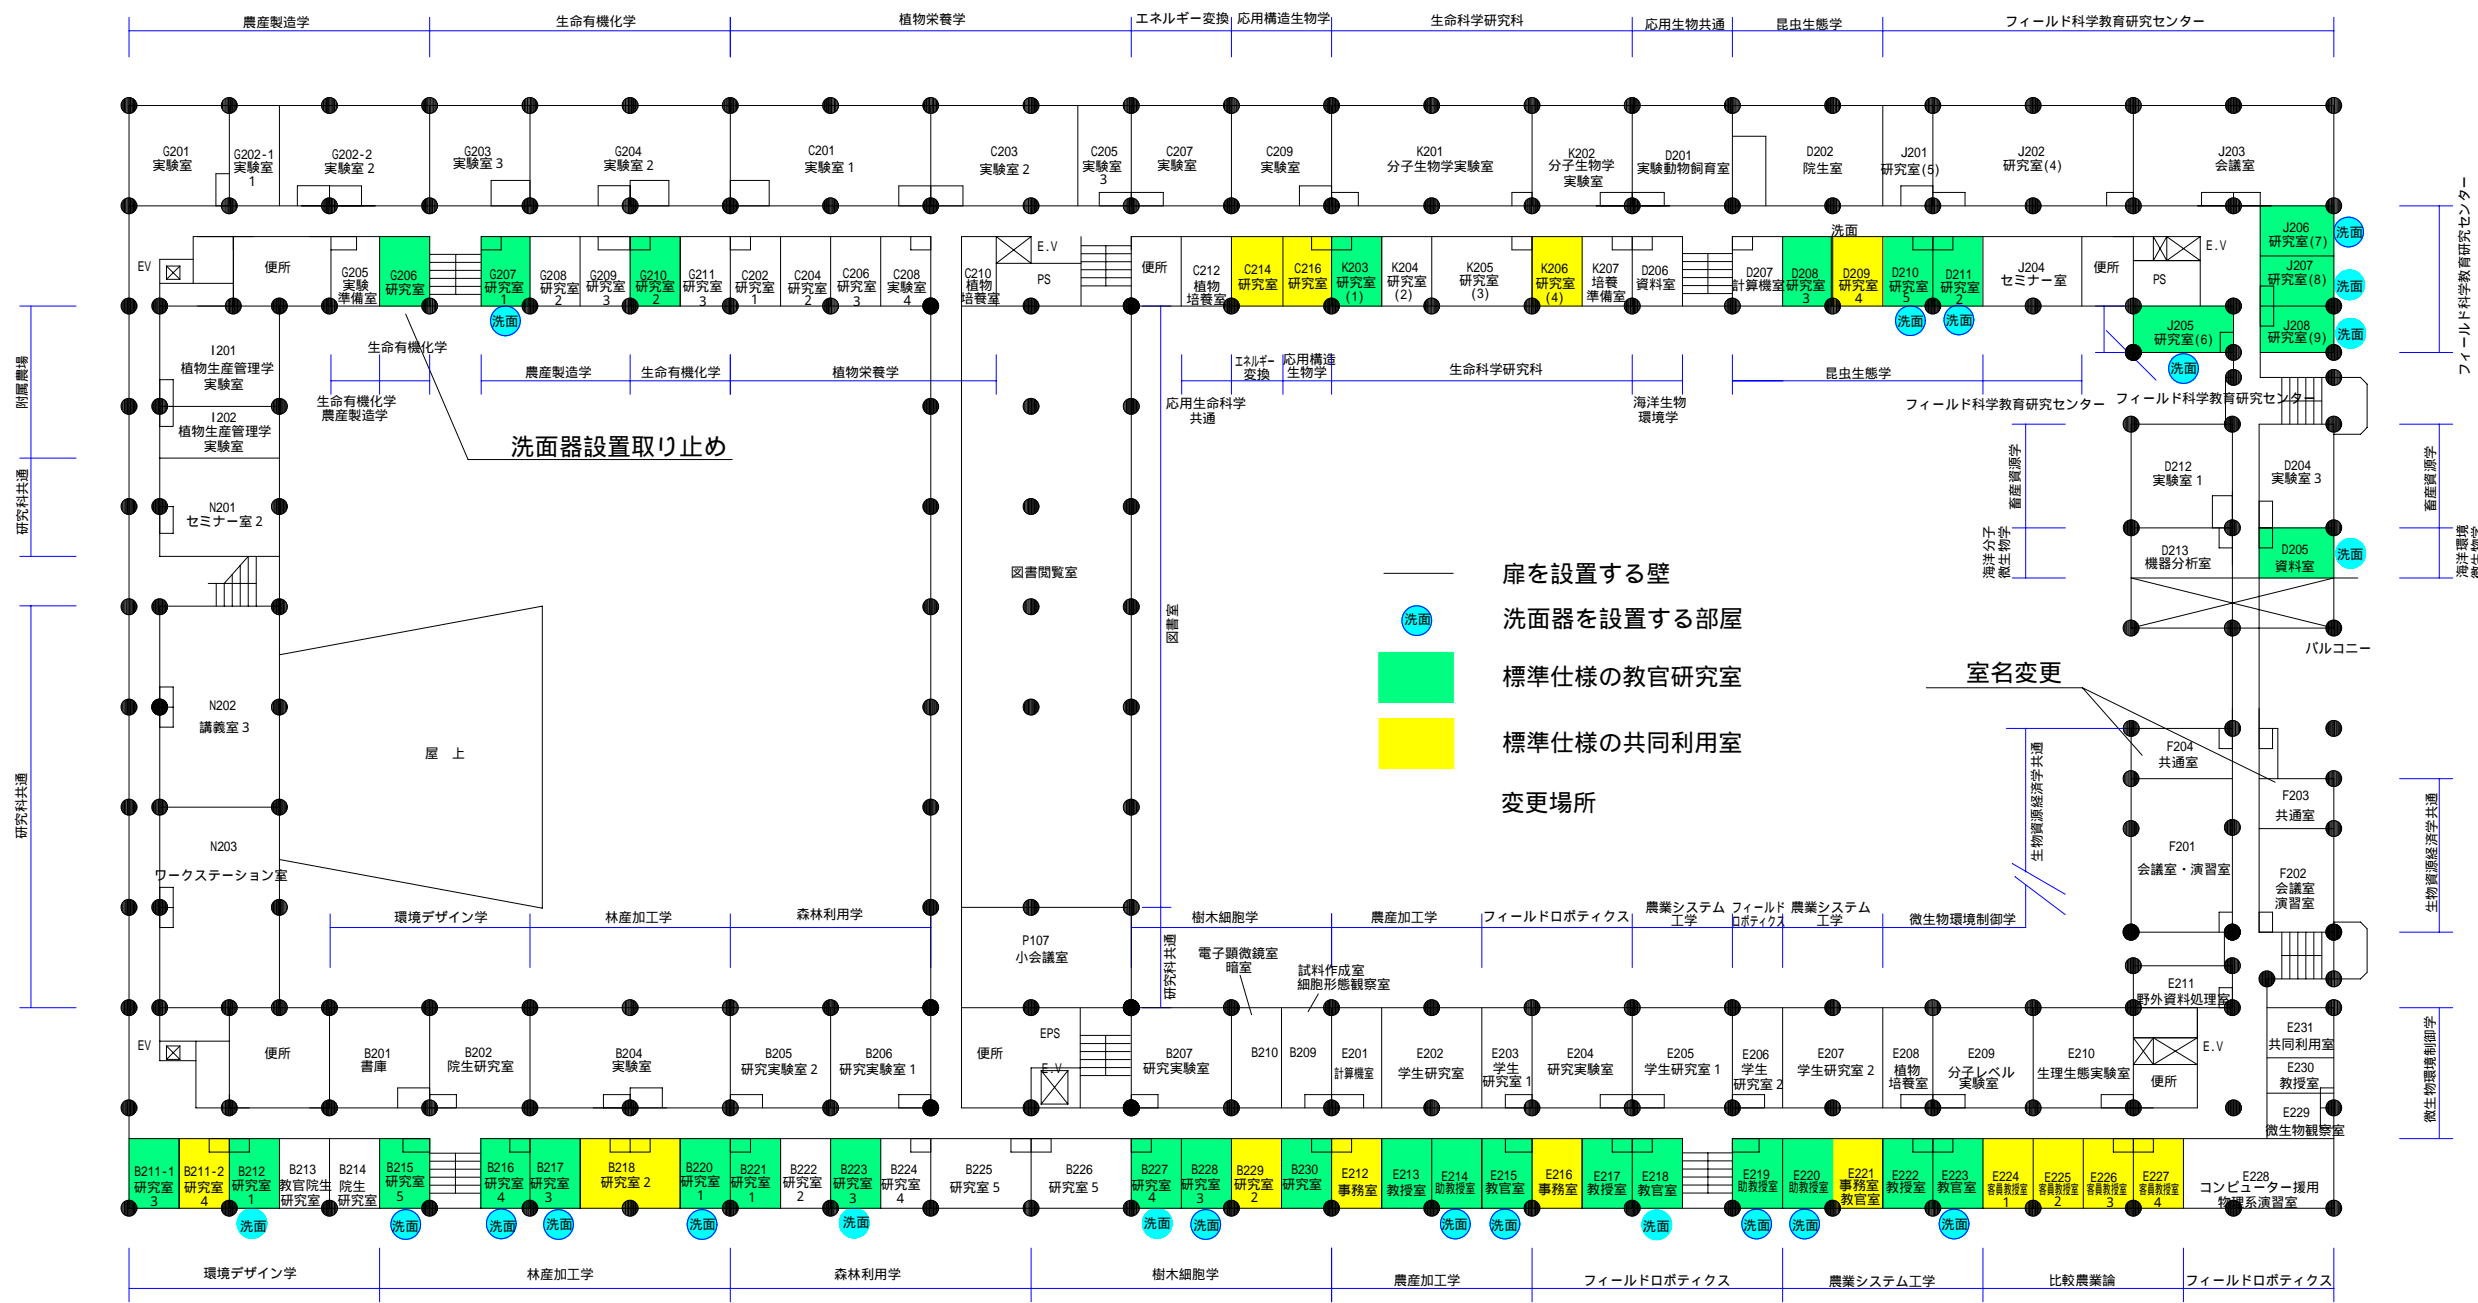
農産製造学 生命有機化学 植物栄養学 エネルギー変換 応用構造生物学 生命科学研究科 応用生物共通 昆虫生態学 フィールド科学教育研究センター

G201 実験室
G202-1 実験室 1
G202-2 実験室 2
G203 実験室 3
G204 実験室 2
C201 実験室 1
C203 実験室 2
C205 実験室 3
C207 実験室
C209 実験室
K201 分子生物学実験室
K202 分子生物学 実験室
D201 実験動物飼育室
D202 院生室
J201 研究室(5)
J202 研究室(4)
J203 会議室

EV 便所 G205 実験 準備室 G206 研究室 G207 研究室 1 G208 研究室 2 G209 研究室 3 G210 研究室 2 G211 研究室 3 C202 研究室 1 C204 研究室 2 C206 研究室 3 C208 研究室 4 C210 植物 培養室 E.V PS 便所 C212 植物 培養室 C214 研究室 C216 研究室 K203 研究室 (1) K204 研究室 (2) K205 研究室 (3) K206 研究室 (4) K207 培養 準備室 D206 資料室 D207 計算機室 D208 研究室 3 D209 研究室 4 D210 研究室 5 D211 研究室 2 洗面 J204 セミナー室 便所 E.V PS J206 研究室(7) J207 研究室(8) J208 研究室(9) J205 研究室(6)

洗面 洗面 洗面 洗面 洗面 洗面 洗面 洗面

生命有機化学 農産製造学 生命有機化学 植物栄養学 生命有機化学 農産製造学 エネルギー変換 応用構造生物学 生命科学研究科 昆虫生態学 応用生命科学共通 海洋生物環境学 フィールド科学教育研究センター フィールド科学教育研究センター

I201 植物生産管理学 実験室
I202 植物生産管理学 実験室
N201 セミナー室 2
N202 講義室 3
N203 ワークステーション室
屋 上
洗面器設置取り止め
図書閲覧室
図書室
附属農場 研究科共通 研究科共通

扉を設置する壁
洗面 洗面器を設置する部屋
標準仕様の教官研究室
標準仕様の共同利用室
変更場所
室名変更

畜産資源学 D212 実験室 1 D204 実験室 3 海洋分子微生物学 D213 機器分析室 D205 資料室 洗面 バルコニー 畜産資源学 海洋環境微生物学 フィールド科学教育研究センター

生物資源経済学共通 F204 共通室 F203 共通室 F201 会議室・演習室 F202 会議室 演習室 E211 野外資料処理室 生物資源経済学共通

環境デザイン学 林産加工学 森林利用学 P107 小会議室 研究科共通 樹木細胞学 電子顕微鏡室 暗室 試料作成室 細胞形態観察室 農産加工学 フィールドロボティクス 農業システム工学 フィールドロボティクス 農業システム工学 微生物環境制御学

EV 便所 B201 書庫 B202 院生研究室 B204 実験室 B205 研究実験室 2 B206 研究実験室 1 便所 EPS E.V B207 研究実験室 B210 B209 E201 計算機室 E202 学生研究室 E203 学生 研究室 1 E204 研究実験室 E205 学生研究室 1 E206 学生 研究室 2 E207 学生研究室 2 E208 植物 培養室 E209 分子レベル 実験室 E210 生理生態実験室 E.V 便所 E231 共同利用室 E230 教授室 E229 微生物観察室 微生物環境制御学

B211-1 研究室 3 B211-2 研究室 4 B212 研究室 1 B213 教官院生 研究室 B214 院生 研究室 B215 研究室 5 B216 研究室 4 B217 研究室 3 B218 研究室 2 B220 研究室 1 B221 研究室 1 B222 研究室 2 B223 研究室 3 B224 研究室 4 B225 研究室 5 B226 研究室 5 B227 研究室 4 B228 研究室 3 B229 研究室 2 B230 研究室 E212 事務室 E213 教授室 E214 助教授室 E215 教官室 E216 事務室 E217 教授室 E218 教官室 E219 助教授室 E220 助教授室 E221 事務室 教官室 E222 教授室 E223 教官室 E224 客員教授室 1 E225 客員教授室 2 E226 客員教授室 3 E227 客員教授室 4 E228 コンピューター援用 物理系演習室

洗面 洗面 洗面 洗面 洗面 洗面 洗面 洗面 洗面 洗面 洗面 洗面 洗面 洗面 洗面

環境デザイン学 林産加工学 森林利用学 樹木細胞学 農産加工学 フィールドロボティクス 農業システム工学 比較農業論 フィールドロボティクス